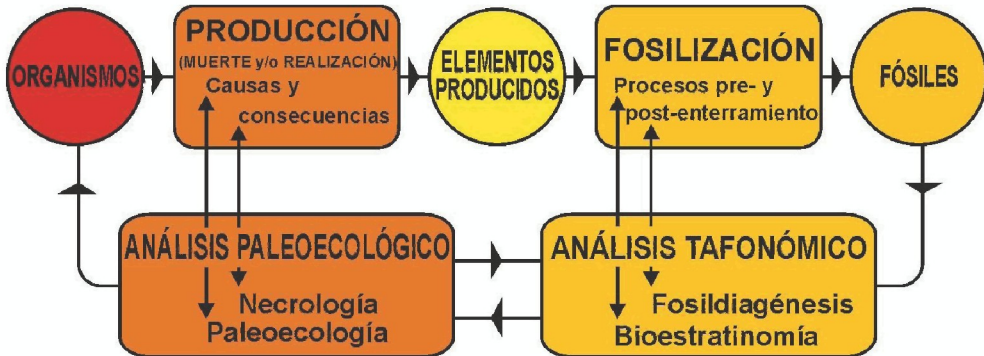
ORGANISMOS

PRODUCCIÓN
(MUERTE y/o REALIZACIÓN)
Causas y
consecuencias

ELEMENTOS
PRODUCIDOS

FOSILIZACIÓN
Procesos pre- y
post-enterramiento

FÓSILES

ANÁLISIS PALEOECOLÓGICO
Necrología
Paleoecología

ANÁLISIS TAFONÓMICO
Fosildiagénesis
Bioestratinomía